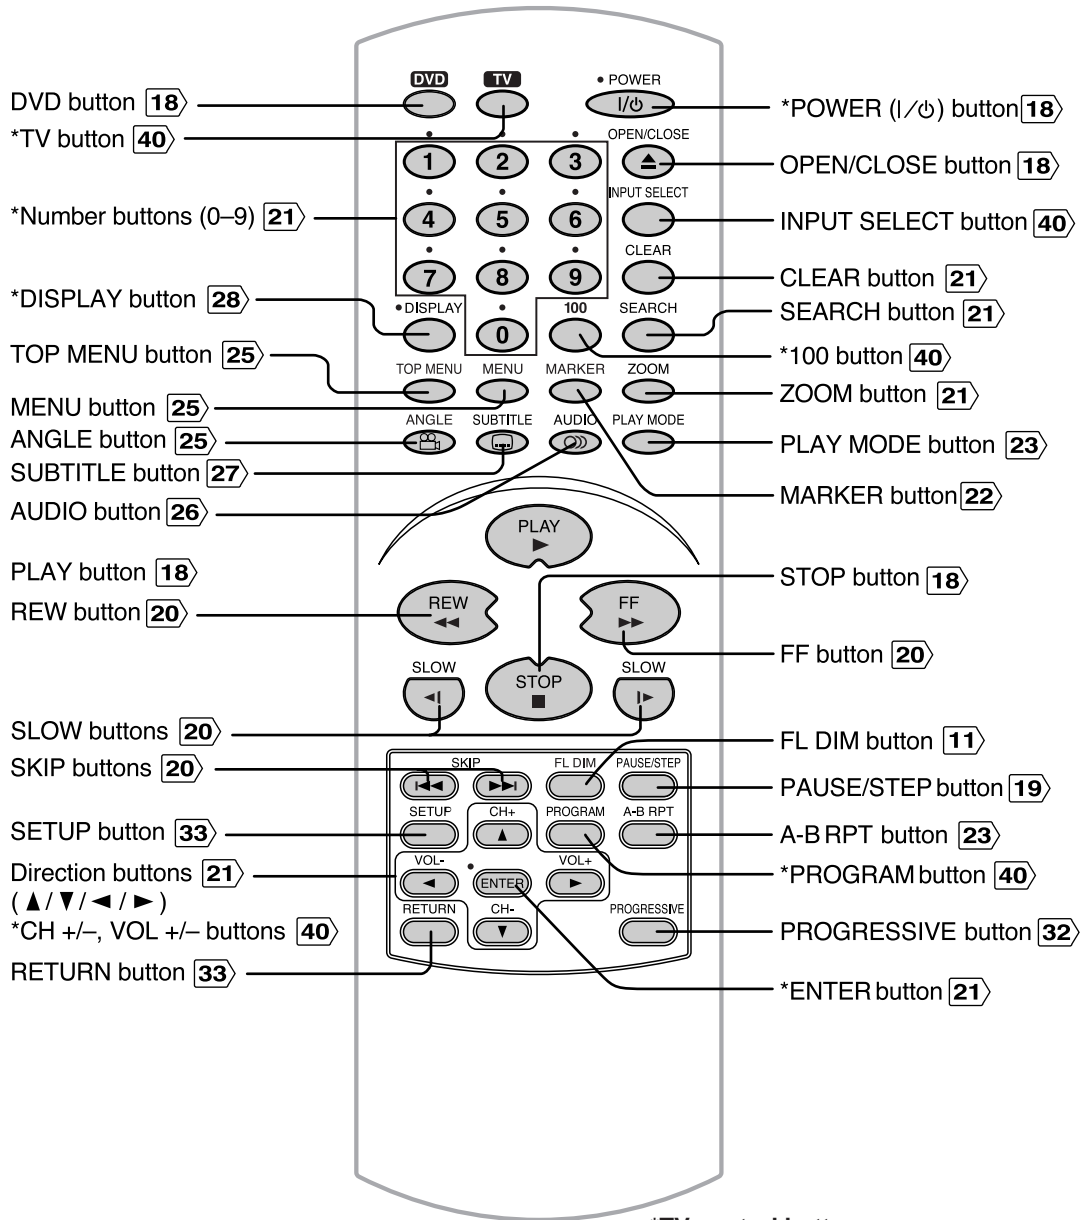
DVD
TV
• POWER
I/⏻
DVD button 18
*TV button 40
*POWER (I/⏻) button 18
OPEN/CLOSE
1
2
3
OPEN/CLOSE button 18
INPUT SELECT
*Number buttons (0–9) 21
4
5
6
INPUT SELECT button 40
CLEAR
7
8
9
CLEAR button 21
• DISPLAY
0
100
SEARCH
*DISPLAY button 28
SEARCH button 21
*100 button 40
TOP MENU button 25
TOP MENU
MENU
MARKER
ZOOM
MENU button 25
ZOOM button 21
ANGLE button 25
ANGLE
SUBTITLE
AUDIO
PLAY MODE
PLAY MODE button 23
SUBTITLE button 27
AUDIO button 26
MARKER button 22
PLAY
PLAY button 18
STOP button 18
REW button 20
REW
FF
FF button 20
SLOW
STOP
SLOW
SLOW buttons 20
FL DIM button 11
SKIP buttons 20
SKIP
FL DIM
PAUSE/STEP
PAUSE/STEP button 19
SETUP button 33
SETUP
CH+
PROGRAM
A-B RPT
A-B RPT button 23
Direction buttons 21
( ▲/ ▼/ ◄ / ► )
*CH +/–, VOL +/– buttons 40
VOL-
ENTER
VOL+
*PROGRAM button 40
RETURN
CH-
PROGRESSIVE
PROGRESSIVE button 32
RETURN button 33
*ENTER button 21
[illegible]